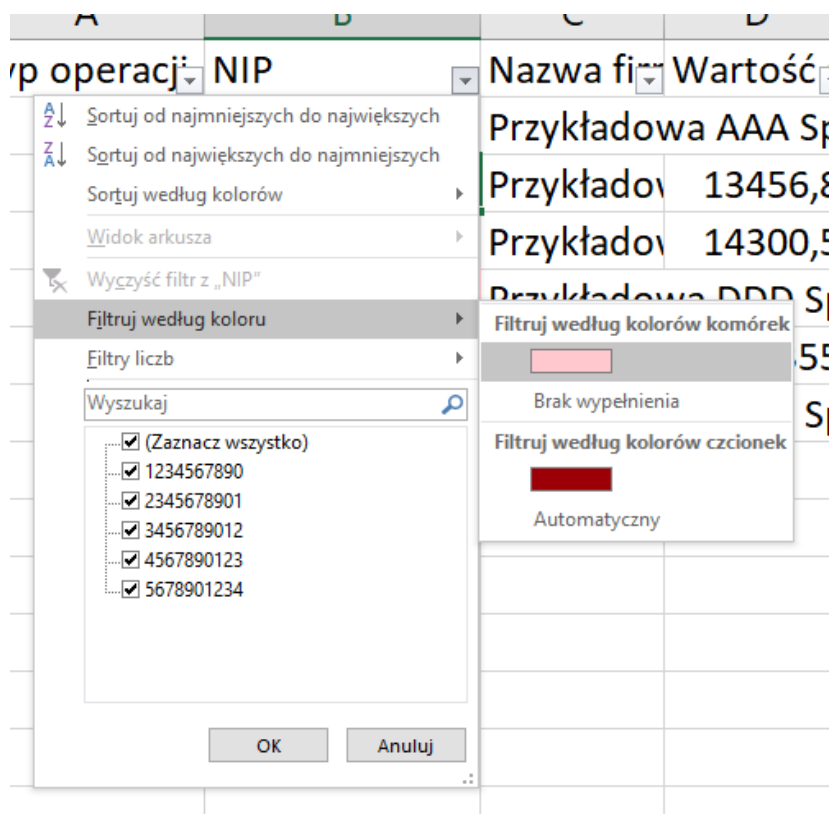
A
B
C
D
yp operacji NIP
Nazwa fir
Wartość
Przykładowa AAA Sp
Przykładov 13456,8
Przykładov 14300,5
Przykładowa DDD Sp
55
Sp

Sortuj od najmniejszych do największych
Sortuj od największych do najmniejszych
Sortuj według kolorów
Widok arkusza
Wyczyść filtr z „NIP"
Filtruj według koloru
Filtry liczb
Wyszukaj
(Zaznacz wszystko)
1234567890
2345678901
3456789012
4567890123
5678901234
OK
Anuluj

Filtruj według kolorów komórek
Brak wypełnienia
Filtruj według kolorów czcionek
Automatyczny